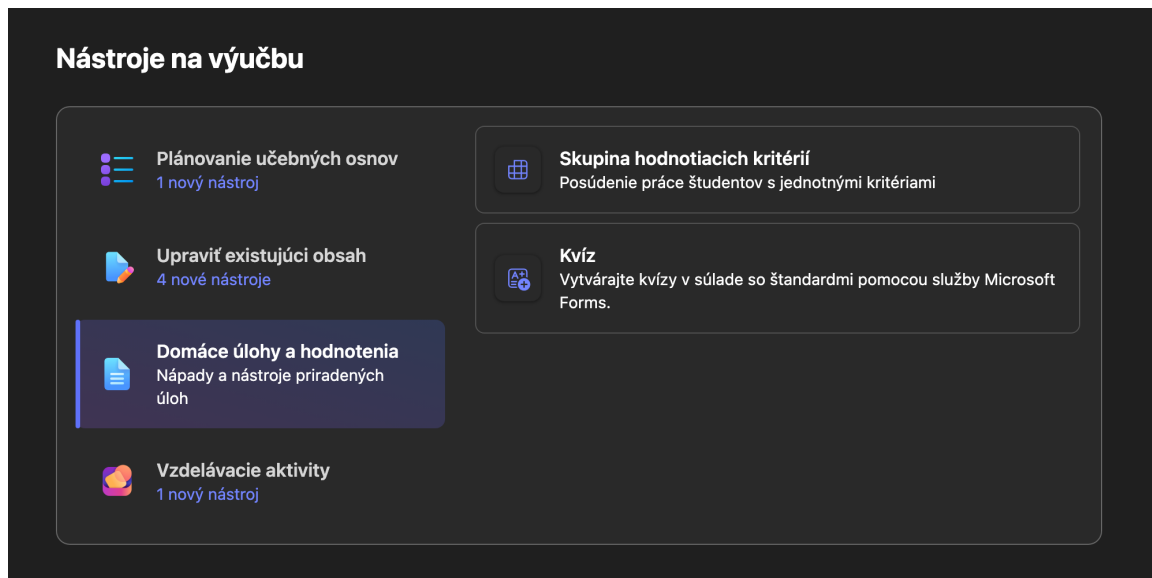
Nástroje na výučbu

Plánovanie učebných osnov
1 nový nástroj

Upraviť existujúci obsah
4 nové nástroje

Domáce úlohy a hodnotenia
Nápady a nástroje priradených úloh

Vzdelávacie aktivity
1 nový nástroj

Skupina hodnotiacich kritérií
Posúdenie práce študentov s jednotnými kritériami

Kvíz
Vytvárajte kvízy v súlade so štandardmi pomocou služby Microsoft Forms.